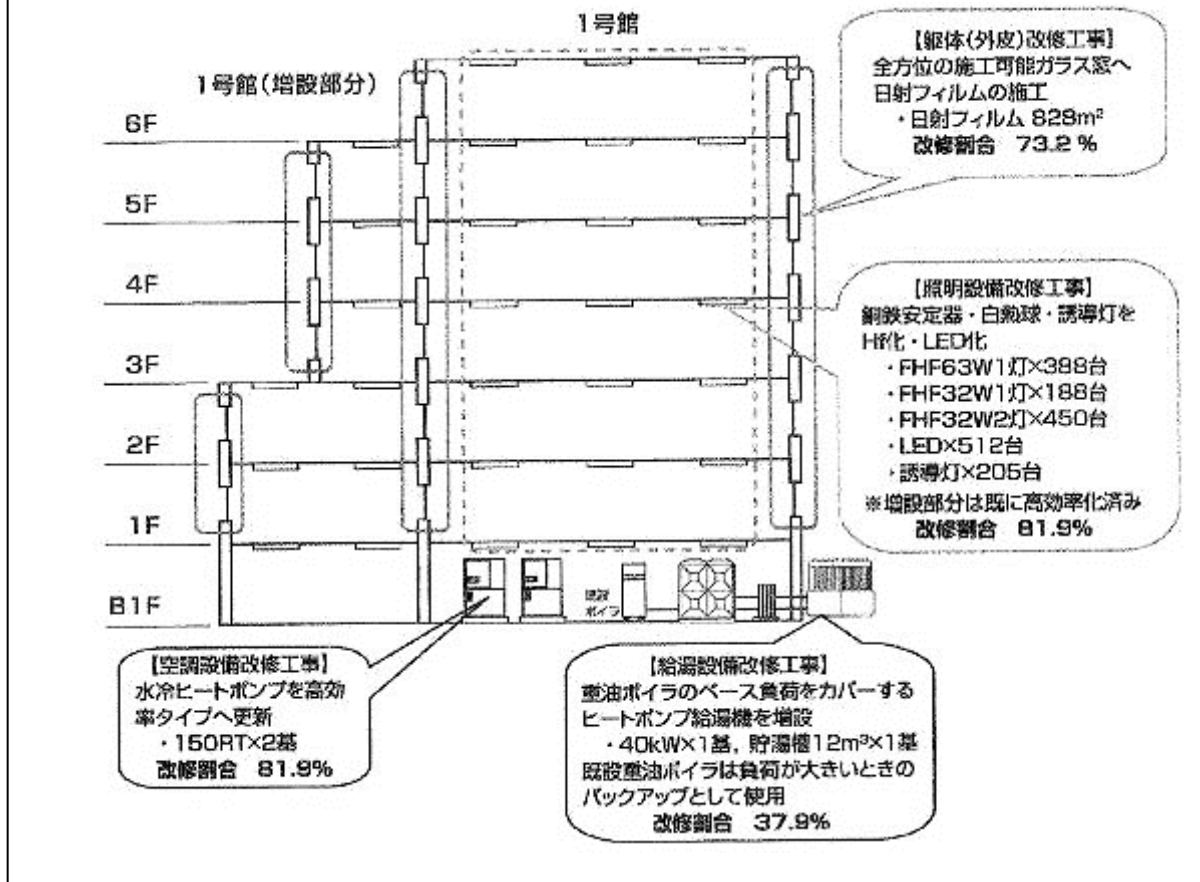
1号館

1号館（増設部分）

6F

5F

4F

3F

2F

1F

B1F

【躯体（外皮）改修工事】
全方位の施工可能ガラス窓へ日射フィルムの施工
・日射フィルム 828m$^2$
改修割合 73.2 %

【照明設備改修工事】
鋼鉄安定器・白熱球・誘導灯をHf化・LED化
・FHF63W1灯×388台
・FHF32W1灯×188台
・FHF32W2灯×450台
・LED×512台
・誘導灯×205台
※増設部分は既に高効率化済み
改修割合 81.9%

既設ボイラ

【空調設備改修工事】
水冷ヒートポンプを高効率タイプへ更新
・150RT×2基
改修割合 81.9%

【給湯設備改修工事】
重油ボイラのベース負荷をカバーするヒートポンプ給湯機を増設
・40kW×1基，貯湯槽12m$^3$×1基
既設重油ボイラは負荷が大きいときのバックアップとして使用
改修割合 37.9%